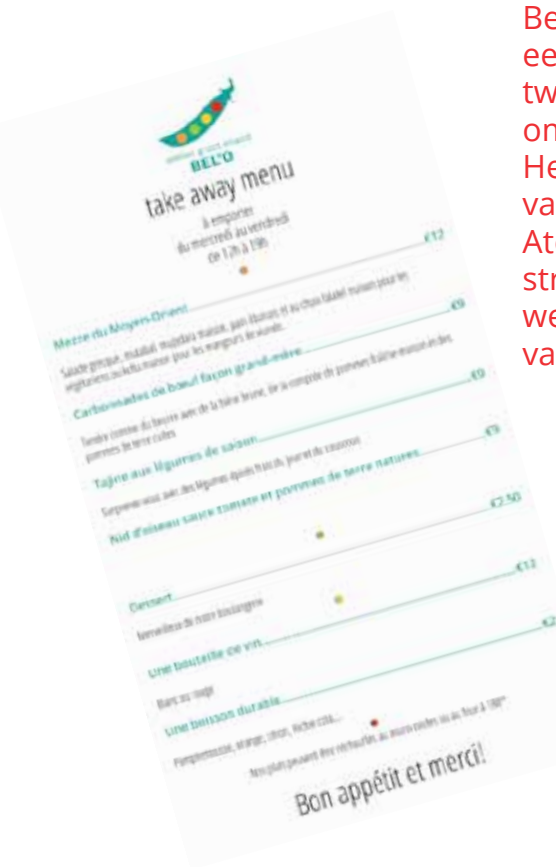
Be
ee
tw
on
He
va
At
str
we
va

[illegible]
BEL'O
take away menu
à emporter
du mercredi au vendredi
de 12h à 19h

Mezze du Moyen-Orient .......... €12
Salade grecque, muabal, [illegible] maison, pain libanais et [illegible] falafel maison pour les végétariens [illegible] pour les mangeurs de viande.

Carbonnades de boeuf façon grand-mère .......... €9
Tendre comme du beurre avec de la bière brune, de la compote de pommes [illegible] maison et des pommes de terre cuites

Tajine aux légumes de saison .......... €9
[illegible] avec des légumes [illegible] et du couscous

Nid d'oiseau sauce tomate et pommes de terre natures .......... €9
.......... €2.50

Dessert .......... €12
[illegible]

Une bouteille de vin .......... €2
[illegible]

Une boisson durable
Pamplemousse, orange, citron, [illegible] cola...

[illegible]

Bon appétit et merci!